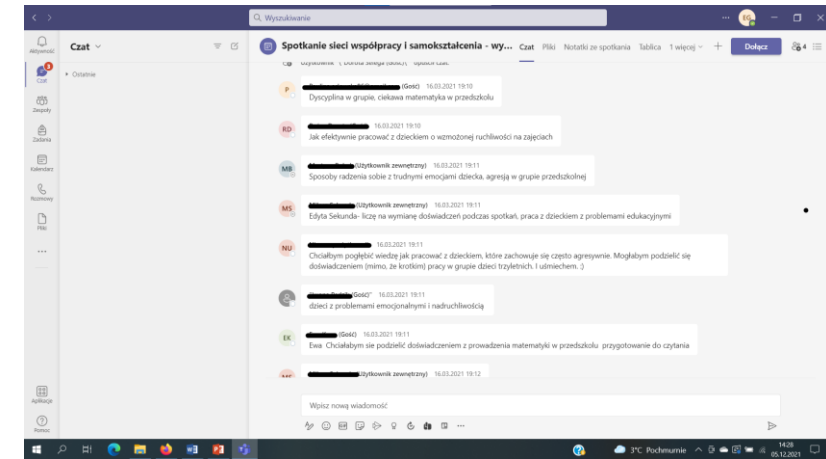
Q Wyszukiwanie

Aktywność
Czat
Zespoły
Zadania
Kalendarz
Rozmowy
Pliki
...
Aplikacje
Pomoc

Czat
▸ Ostatnie

Spotkanie sieci współpracy i samokształcenia - wy... Czat Pliki Notatki ze spotkania Tablica 1 więcej + Dołącz 4

Użytkownik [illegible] opuścił czat.

P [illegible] (Gość) 16.03.2021 19:10
Dyscyplina w grupie, ciekawa matematyka w przedszkolu

RD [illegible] 16.03.2021 19:10
Jak efektywnie pracować z dzieckiem o wzmożonej ruchliwości na zajęciach

MB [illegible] (Użytkownik zewnętrzny) 16.03.2021 19:11
Sposoby radzenia sobie z trudnymi emocjami dziecka, agresją w grupie przedszkolnej

MS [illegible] (Użytkownik zewnętrzny) 16.03.2021 19:11
Edyta Sekunda- liczę na wymianę doświadczeń podczas spotkań, praca z dzieckiem z problemami edukacyjnymi

NU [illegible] 16.03.2021 19:11
Chciałbym pogłębić wiedzę jak pracować z dzieckiem, które zachowuje się często agresywnie. Mogłabym podzielić się doświadczeniem (mimo, że krotkim) pracy w grupie dzieci trzyletnich. I uśmiechem. :)

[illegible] (Gość) 16.03.2021 19:11
dzieci z problemami emocjonalnymi i nadruchliwością

EK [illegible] (Gość) 16.03.2021 19:11
Ewa Chciałabym sie podzielić doświadczeniem z prowadzenia matematyki w przedszkolu przygotowanie do czytania

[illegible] (Użytkownik zewnętrzny) 16.03.2021 19:12

Wpisz nową wiadomość

3°C Pochmurnie 14:28 05.12.2021